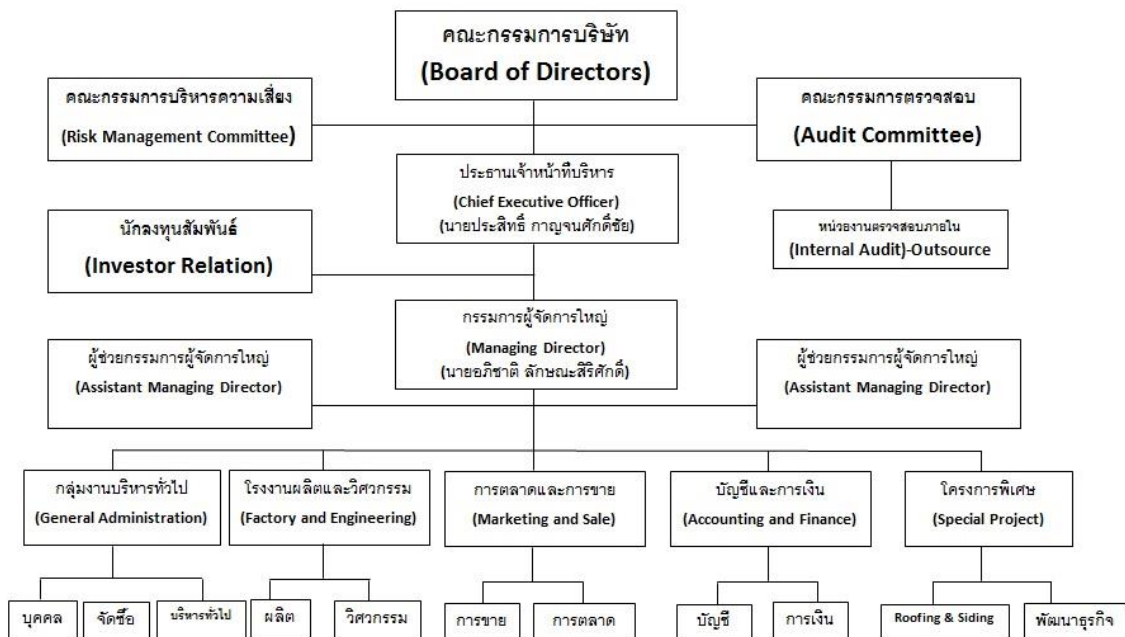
คณะกรรมการบริษัท
(Board of Directors)

คณะกรรมการบริหารความเสี่ยง
(Risk Management Committee)

คณะกรรมการตรวจสอบ
(Audit Committee)

ประธานเจ้าหน้าที่บริหาร
(Chief Executive Officer)
(นายประสิทธิ์ กาญจนศักดิ์ชัย)

นักลงทุนสัมพันธ์
(Investor Relation)

หน่วยงานตรวจสอบภายใน
(Internal Audit)-Outsource

กรรมการผู้จัดการใหญ่
(Managing Director)
(นายอภิชาติ ลักษณะสิริศักดิ์)

ผู้ช่วยกรรมการผู้จัดการใหญ่
(Assistant Managing Director)

ผู้ช่วยกรรมการผู้จัดการใหญ่
(Assistant Managing Director)

กลุ่มงานบริหารทั่วไป
(General Administration)

โรงงานผลิตและวิศวกรรม
(Factory and Engineering)

การตลาดและการขาย
(Marketing and Sale)

บัญชีและการเงิน
(Accounting and Finance)

โครงการพิเศษ
(Special Project)

บุคคล

จัดซื้อ

บริหารทั่วไป

ผลิต

วิศวกรรม

การขาย

การตลาด

บัญชี

การเงิน

Roofing & Siding

พัฒนาธุรกิจ